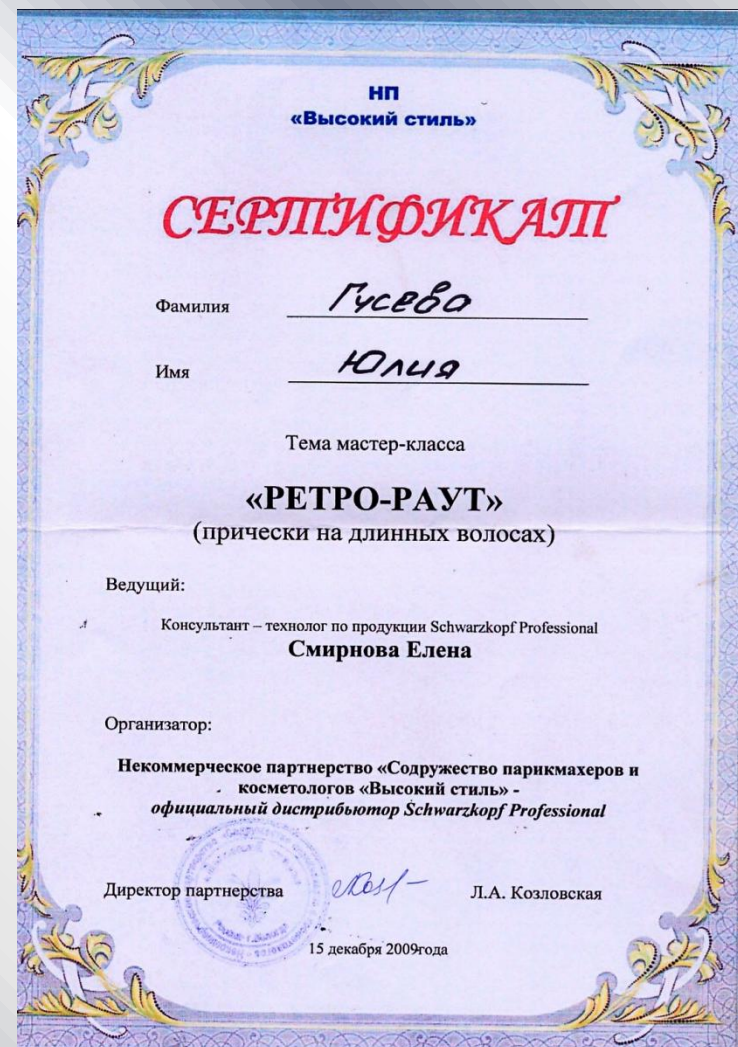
НП
«Высокий стиль»

СЕРТИФИКАТ

Фамилия Гусева

Имя Юлия

Тема мастер-класса

«РЕТРО-РАУТ»
(прически на длинных волосах)

Ведущий:

Консультант – технолог по продукции Schwarzkopf Professional
Смирнова Елена

Организатор:

Некоммерческое партнерство «Содружество парикмахеров и косметологов «Высокий стиль» -
официальный дистрибьютор Schwarzkopf Professional

Директор партнерства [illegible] Л.А. Козловская

15 декабря 2009года